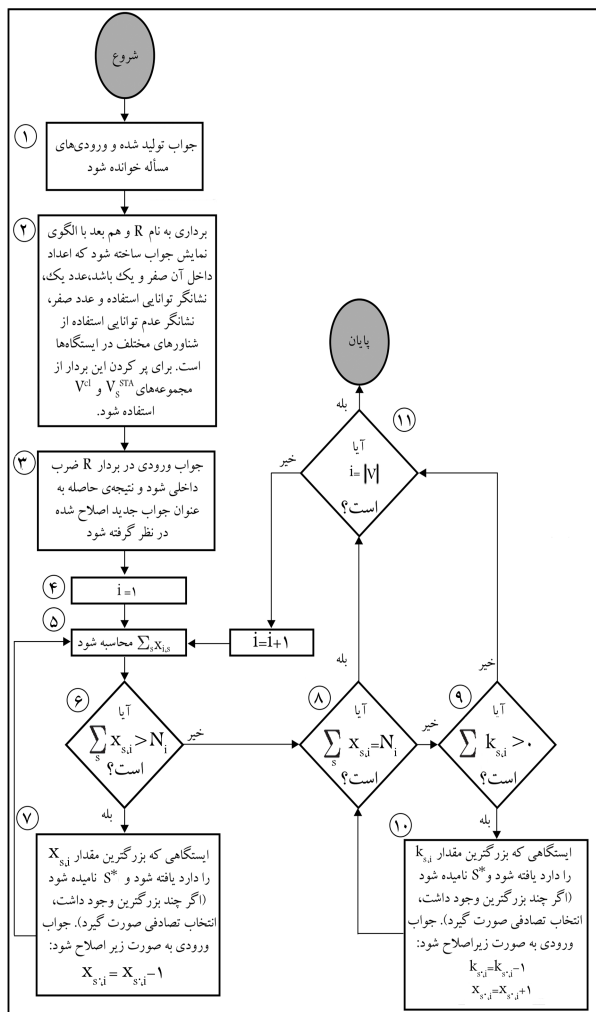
شروع

۱
جواب تولید شده و ورودی‌های مسأله خوانده شود

۲
برداری به نام R و هم بعد با الگوی نمایش جواب ساخته شود که اعداد داخل آن صفر و یک باشد،عدد یک، نشانگر توانایی استفاده و عدد صفر، نشانگر عدم توانایی استفاده از شناورهای مختلف در ایستگاه‌ها است. برای پر کردن این بردار از مجموعه‌های $V_S^{STA}$ و $V^{cl}$ استفاده شود.

۳
جواب ورودی در بردار R ضرب داخلی شود و نتیجهٔ حاصله به عنوان جواب جدید اصلاح شده در نظر گرفته شود

۴
i=۱

۵
$\sum_s x_{i,s}$ محاسبه شود

i=i+۱

۶
آیا
$\sum_s x_{s,i} > N_i$
است؟

خیر

۷
بله

ایستگاهی که بزرگترین مقدار $x_{s,i}$ را دارد یافته شود و $S^*$ نامیده شود (اگر چند بزرگترین وجود داشت، انتخاب تصادفی صورت گیرد). جواب ورودی به صورت زیر اصلاح شود:
$x_{s^*,i} = x_{s^*,i} - ۱$

۸
آیا
$\sum_s x_{s,i} = N_i$
است؟

بله

خیر

۹
آیا
$\sum k_{s,i} > ۰$
است؟

خیر

بله

۱۰
ایستگاهی که بزرگترین مقدار $k_{s,i}$ را دارد یافته شود و $S^*$ نامیده شود (اگر چند بزرگترین وجود داشت، انتخاب تصادفی صورت گیرد). جواب ورودی به صورت زیراصلاح شود:
$k_{s^*,i} = k_{s^*,i} - ۱$
$x_{s^*,i} = x_{s^*,i} + ۱$

۱۱
آیا
$i = |V|$
است؟

خیر

بله

پایان